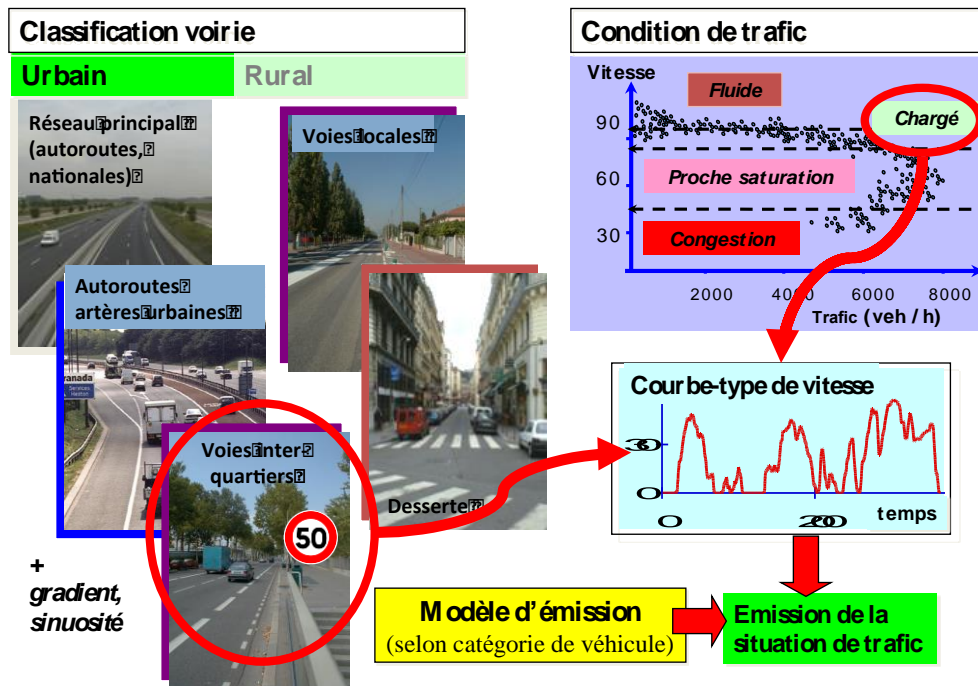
Classification voirie

Urbain

Rural

Réseau principal (autoroutes, nationales)

Voies locales

Autoroutes artères urbaines

Voies inter quartiers

50

Desserte

+ gradient, sinuosité

Condition de trafic

Vitesse

Fluide

Chargé

Proche saturation

Congestion

90

60

30

2000

4000

6000

8000

Trafic (veh / h)

Courbe-type de vitesse

30

0

0

200

temps

Modèle d'émission
(selon catégorie de véhicule)

Emission de la situation de trafic